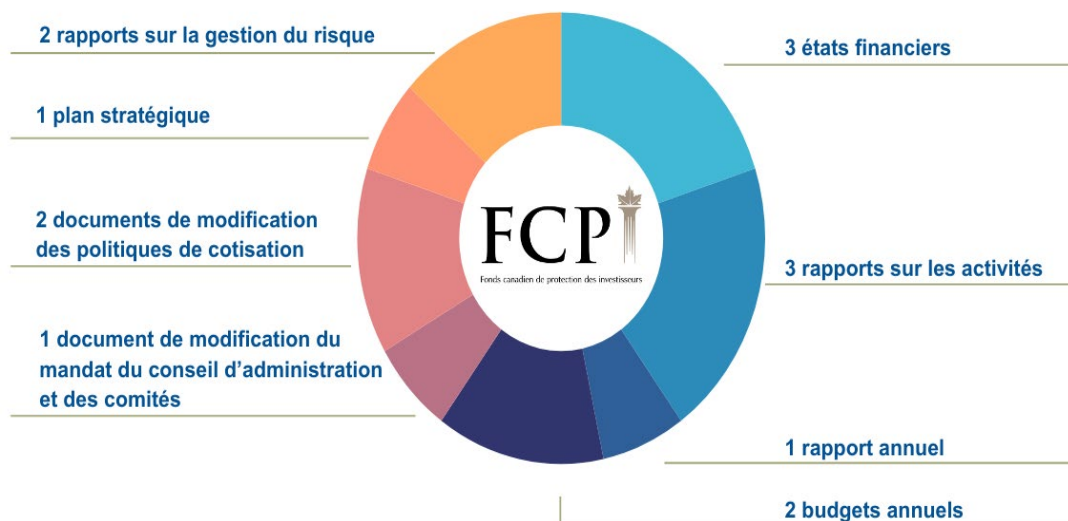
2 rapports sur la gestion du risque

1 plan stratégique

2 documents de modification des politiques de cotisation

1 document de modification du mandat du conseil d'administration et des comités

FCPI

Fonds canadien de protection des investisseurs

3 états financiers

3 rapports sur les activités

1 rapport annuel

2 budgets annuels